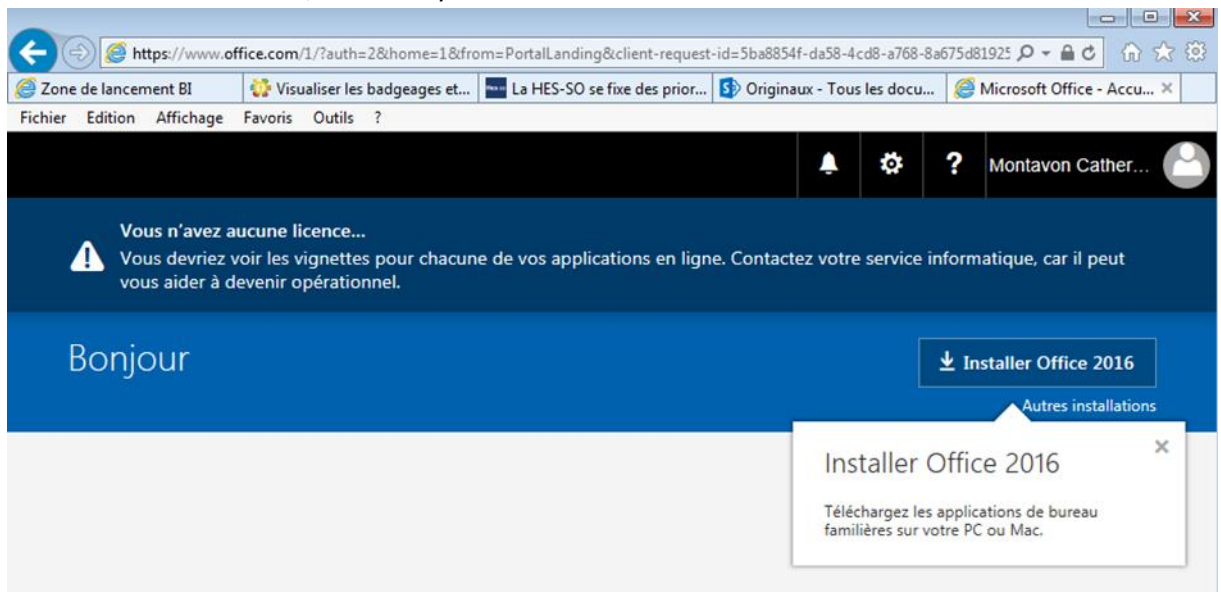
https://www.office.com/1/?auth=2&home=1&from=PortalLanding&client-request-id=5ba8854f-da58-4cd8-a768-8a675d81925

Zone de lancement BI | Visualiser les badgeages et... | La HES-SO se fixe des prior... | Originaux - Tous les docu... | Microsoft Office - Accu... ×

Fichier Edition Affichage Favoris Outils ?

Montavon Cather...

Vous n'avez aucune licence...
Vous devriez voir les vignettes pour chacune de vos applications en ligne. Contactez votre service informatique, car il peut vous aider à devenir opérationnel.

Bonjour

Installer Office 2016

Autres installations

Installer Office 2016

×

Téléchargez les applications de bureau familières sur votre PC ou Mac.